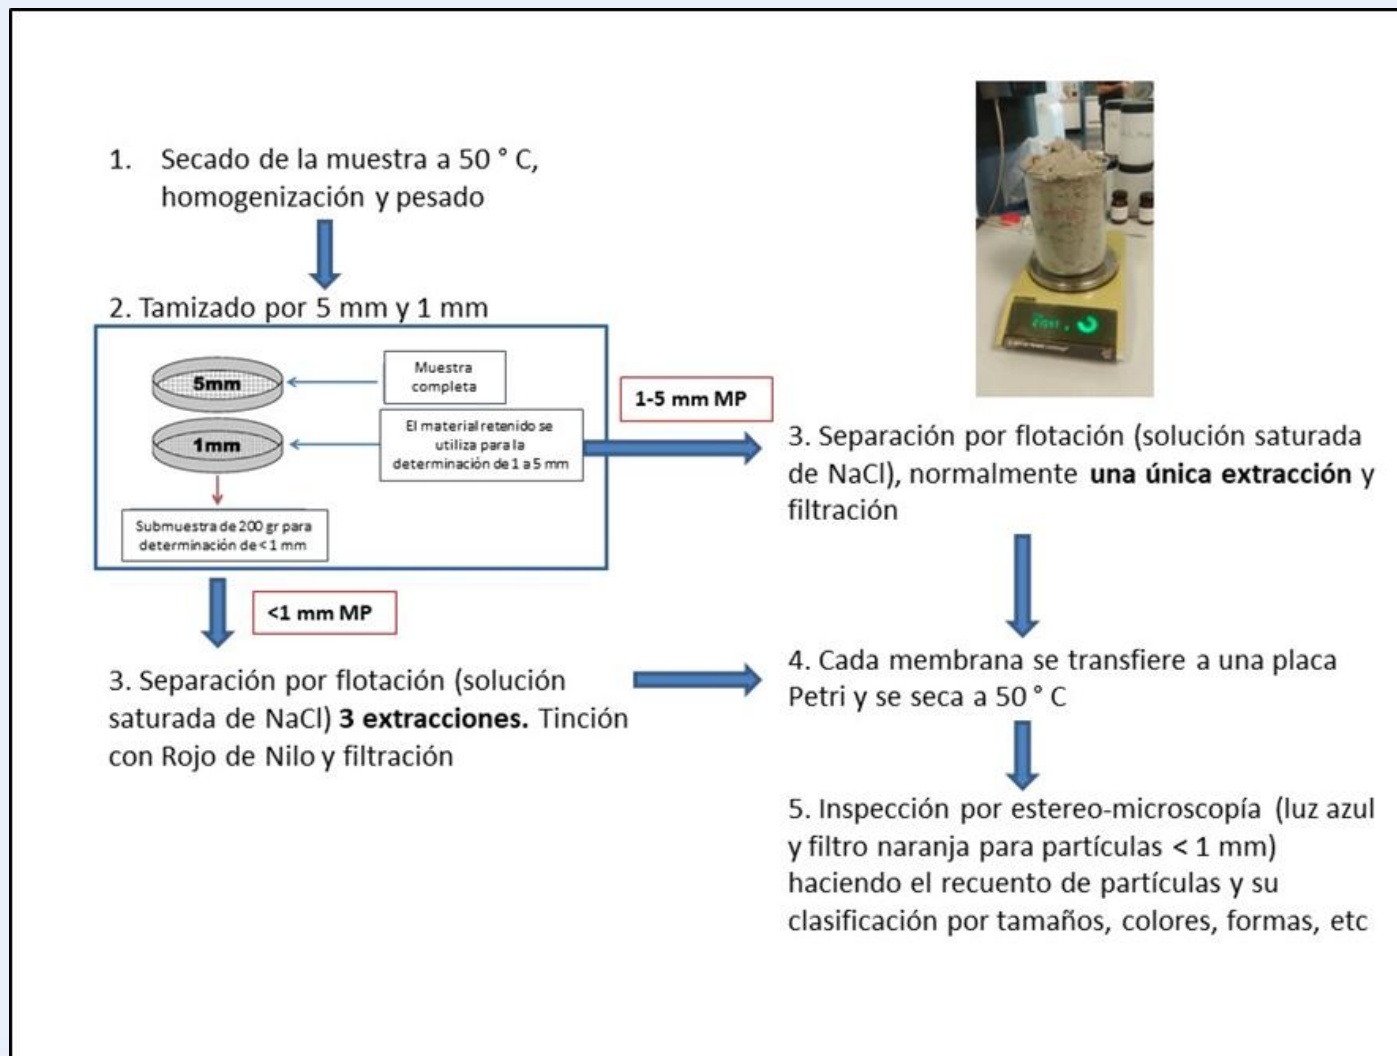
1. Secado de la muestra a 50 ° C, homogenización y pesado

2. Tamizado por 5 mm y 1 mm

5mm

1mm

Muestra completa

El material retenido se utiliza para la determinación de 1 a 5 mm

Submuestra de 200 gr para determinación de < 1 mm

1-5 mm MP

<1 mm MP

3. Separación por flotación (solución saturada de NaCl) **3 extracciones.** Tinción con Rojo de Nilo y filtración

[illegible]

3. Separación por flotación (solución saturada de NaCl), normalmente **una única extracción** y filtración

4. Cada membrana se transfiere a una placa Petri y se seca a 50 ° C

5. Inspección por estereo-microscopía (luz azul y filtro naranja para partículas < 1 mm) haciendo el recuento de partículas y su clasificación por tamaños, colores, formas, etc